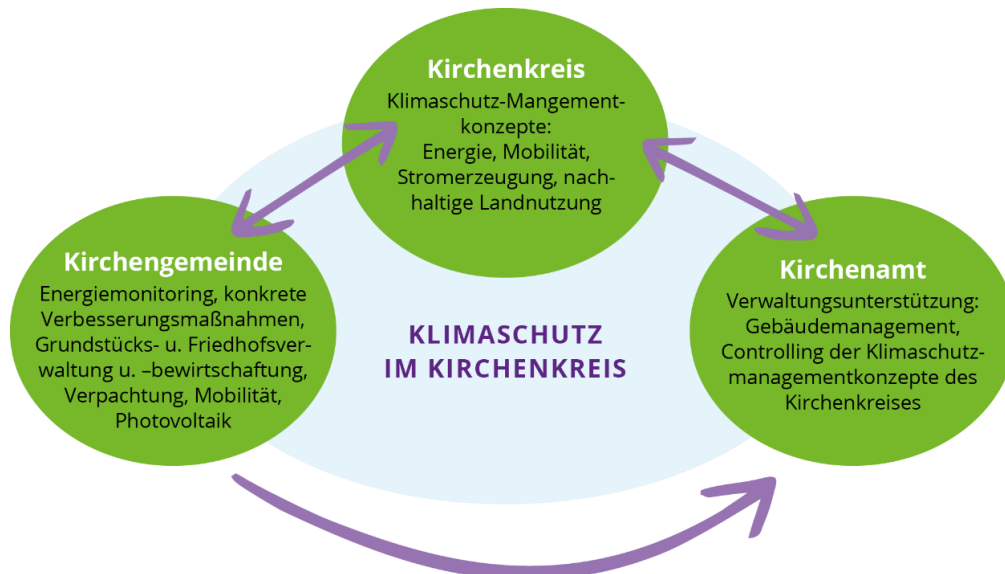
Kirchenkreis

Klimaschutz-Mangementkonzepte: Energie, Mobilität, Stromerzeugung, nachhaltige Landnutzung

Kirchengemeinde

Energiemonitoring, konkrete Verbesserungsmaßnahmen, Grundstücks- u. Friedhofsverwaltung u. –bewirtschaftung, Verpachtung, Mobilität, Photovoltaik

KLIMASCHUTZ IM KIRCHENKREIS

Kirchenamt

Verwaltungsunterstützung: Gebäudemanagement, Controlling der Klimaschutzmanagementkonzepte des Kirchenkreises